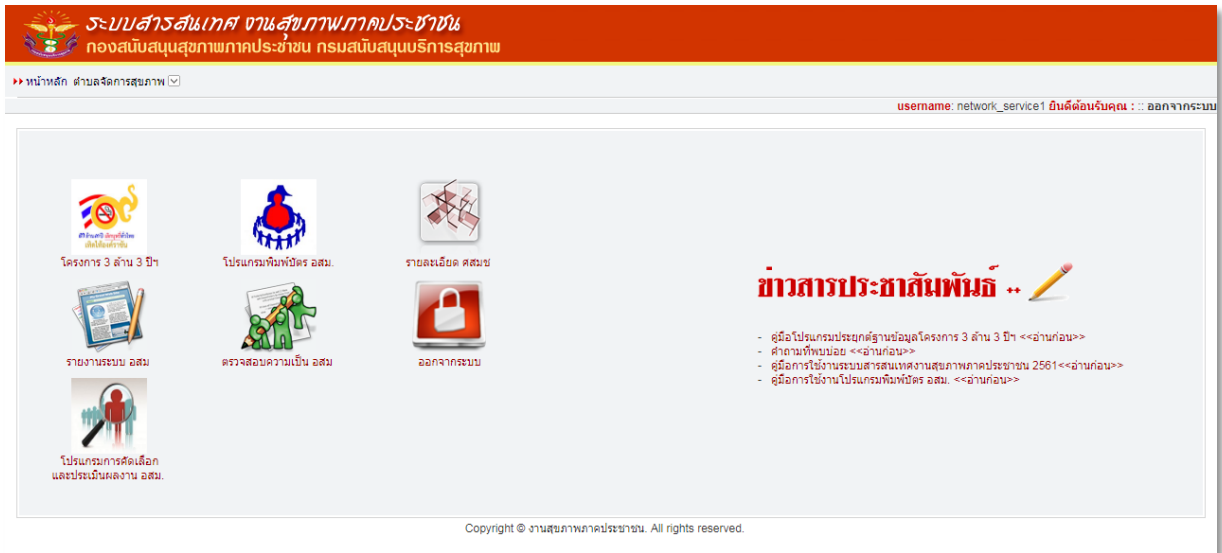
ระบบสารสนเทศ งานสุขภาพภาคประชาชน
กองสนับสนุนสุขภาพภาคประชาชน กรมสนับสนุนบริการสุขภาพ

หน้าหลัก ตำบลจัดการสุขภาพ

username: network_service1 ยินดีต้อนรับคุณ : :: ออกจากระบบ

โครงการ 3 ล้าน 3 ปีฯ
โปรแกรมพิมพ์บัตร อสม.
รายละเอียด ศสมช
รายงานระบบ อสม
ตรวจสอบความเป็น อสม
ออกจากระบบ
โปรแกรมการคัดเลือก และประเมินผลงาน อสม.

ข่าวสารประชาสัมพันธ์

- คู่มือโปรแกรมประยุกต์ฐานข้อมูลโครงการ 3 ล้าน 3 ปีฯ <<อ่านก่อน>>
- คำถามที่พบบ่อย <<อ่านก่อน>>
- คู่มือการใช้งานระบบสารสนเทศงานสุขภาพภาคประชาชน 2561<<อ่านก่อน>>
- คู่มือการใช้งานโปรแกรมพิมพ์บัตร อสม. <<อ่านก่อน>>

Copyright © งานสุขภาพภาคประชาชน. All rights reserved.